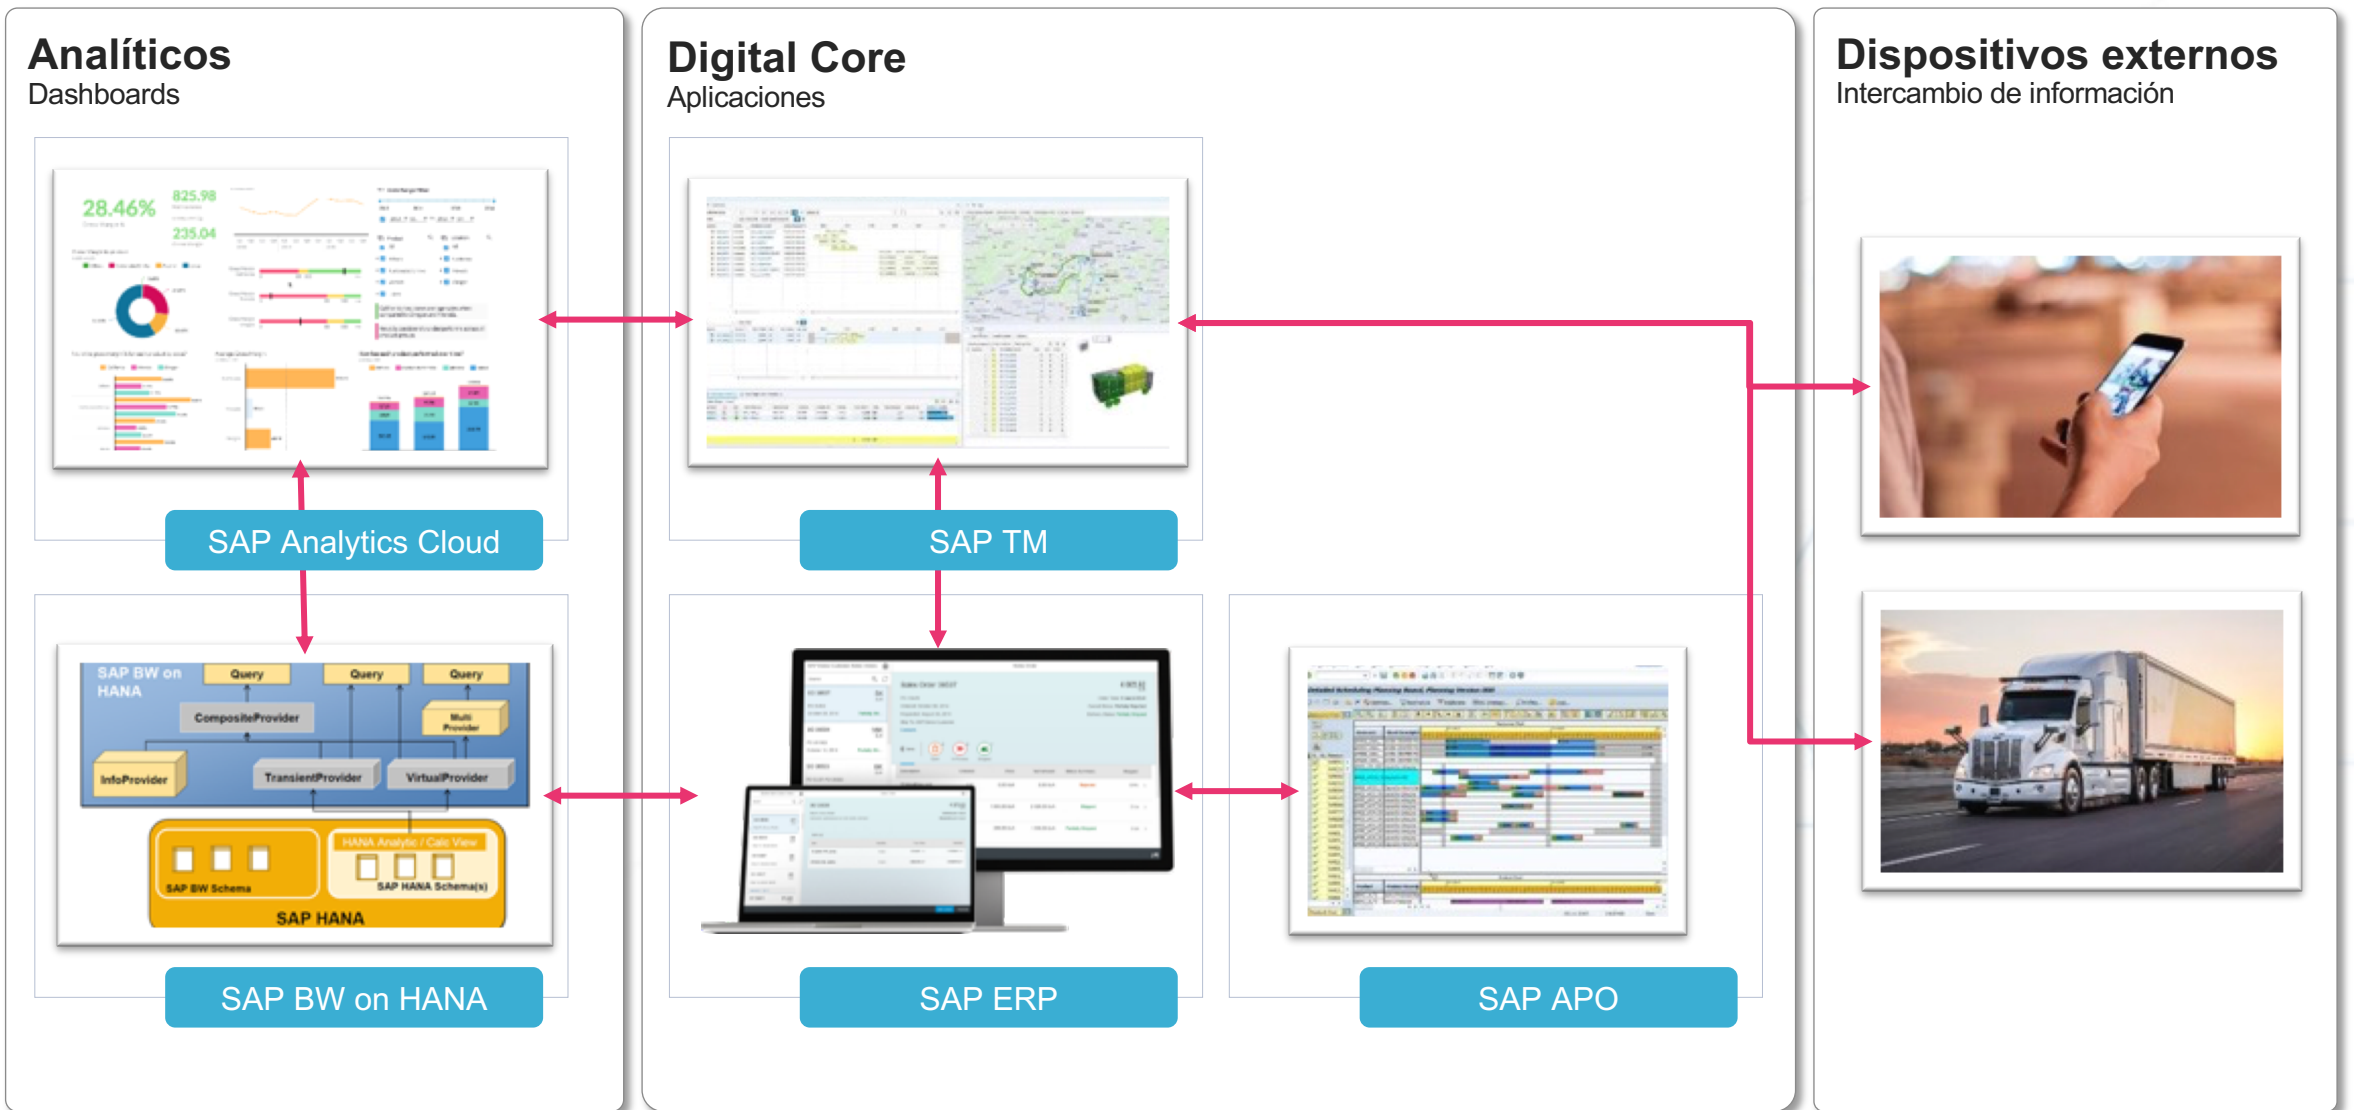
Analíticos
Dashboards

28.46%
825.98
235.04

SAP Analytics Cloud

SAP BW on HANA
Query
Query
Query
CompositeProvider
Multi Provider
InfoProvider
TransientProvider
VirtualProvider
HANA Analytic / Calc View
SAP BW Schema
SAP HANA Schema(s)
SAP HANA

SAP BW on HANA

Digital Core
Aplicaciones

SAP TM

SAP ERP

SAP APO

Dispositivos externos
Intercambio de información